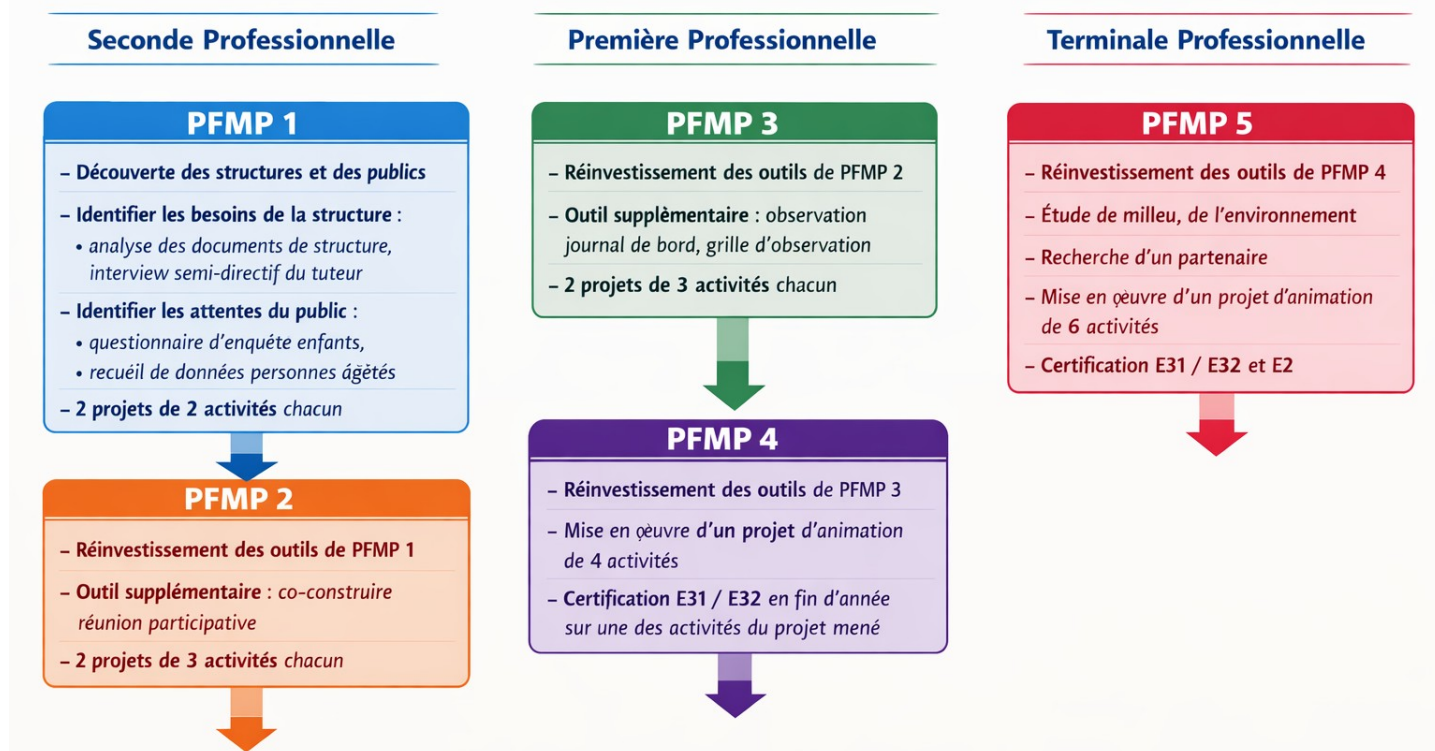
Seconde Professionnelle

PFMP 1

– Découverte des structures et des publics

– Identifier les besoins de la structure :
• analyse des documents de structure, interview semi-directif du tuteur

– Identifier les attentes du public :
• questionnaire d'enquête enfants,
• recueil de données personnes âgétes

– 2 projets de 2 activités chacun

PFMP 2

– Réinvestissement des outils de PFMP 1

– Outil supplémentaire : co-construire réunion participative

– 2 projets de 3 activités chacun

Première Professionnelle

PFMP 3

– Réinvestissement des outils de PFMP 2

– Outil supplémentaire : observation journal de bord, grille d'observation

– 2 projets de 3 activités chacun

PFMP 4

– Réinvestissement des outils de PFMP 3

– Mise en œuvre d'un projet d'animation de 4 activités

– Certification E31 / E32 en fin d'année sur une des activités du projet mené

Terminale Professionnelle

PFMP 5

– Réinvestissement des outils de PFMP 4

– Étude de milleu, de l'environnement

– Recherche d'un partenaire

– Mise en œuvre d'un projet d'animation de 6 activités

– Certification E31 / E32 et E2